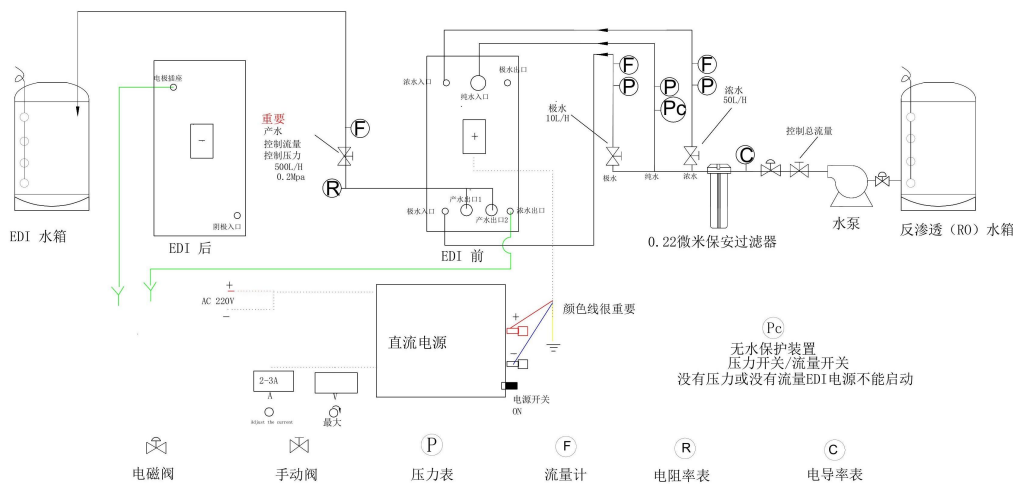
EDI 水箱

电极插座

测极入口

EDI 后

重要
产水
控制流量
控制压力
500L/H
0.2Mpa

F

R

浓水入口
纯水入口
极水出口

+

产水出口1
产水出口2
极水入口
浓水出口

EDI 前

极水
10L/H

F
P
P
Pc
F
P

浓水
50L/H

极水
纯水
浓水

C

控制总流量

0.22微米保安过滤器

水泵

反渗透（RO）水箱

+
AC 220V
-

直流电源

+
-

颜色线很重要

2-3A
A
Adjust the current
V
最大

电源开关
ON

Pc
无水保护装置
压力开关/流量开关
没有压力或没有流量EDI电源不能启动

电磁阀
手动阀
P
压力表
F
流量计
R
电阻率表
C
电导率表